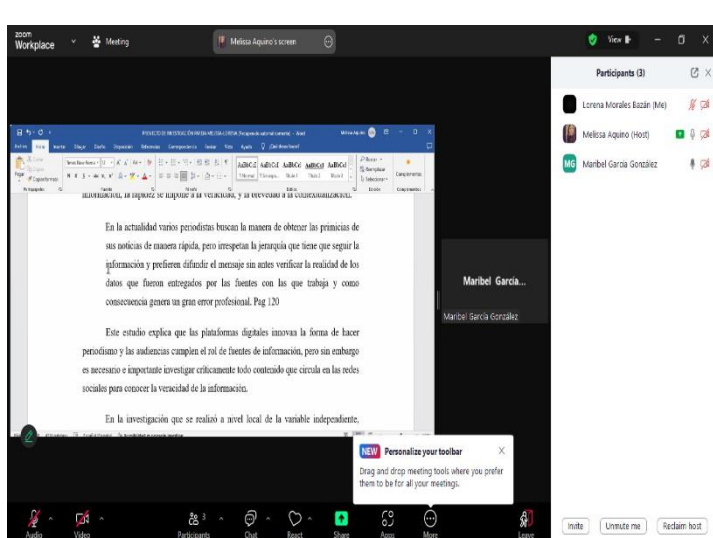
zoom Workplace Meeting

Melissa Aquino's screen

View

Participants (3)

Lorena Morales Bazán (Me)

Melissa Aquino (Host)

MG Maribel García González

PROYECTO DE INVESTIGACIÓN PARISA MELISSA LORENA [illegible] - Word

información, la rapidez se impone a la veracidad, y la brevedad a la contextualización.

En la actualidad varios periodistas buscan la manera de obtener las primicias de sus noticias de manera rápida, pero irrespetan la jerarquía que tiene que seguir la información y prefieren difundir el mensaje sin antes verificar la realidad de los datos que fueron entregados por las fuentes con las que trabaja y como consecuencia genera un gran error profesional. Pag 120

Este estudio explica que las plataformas digitales innovan la forma de hacer periodismo y las audiencias cumplen el rol de fuentes de información, pero sin embargo es necesario e importante investigar críticamente todo contenido que circula en las redes sociales para conocer la veracidad de la información.

En la investigación que se realizó a nivel local de la variable independiente,

Maribel Garcia...

Maribel García González

NEW Personalize your toolbar

Drag and drop meeting tools where you prefer them to be for all your meetings.

Audio Video Participants 3 Chat React Share Apps More Leave

Invite Unmute me Reclaim host